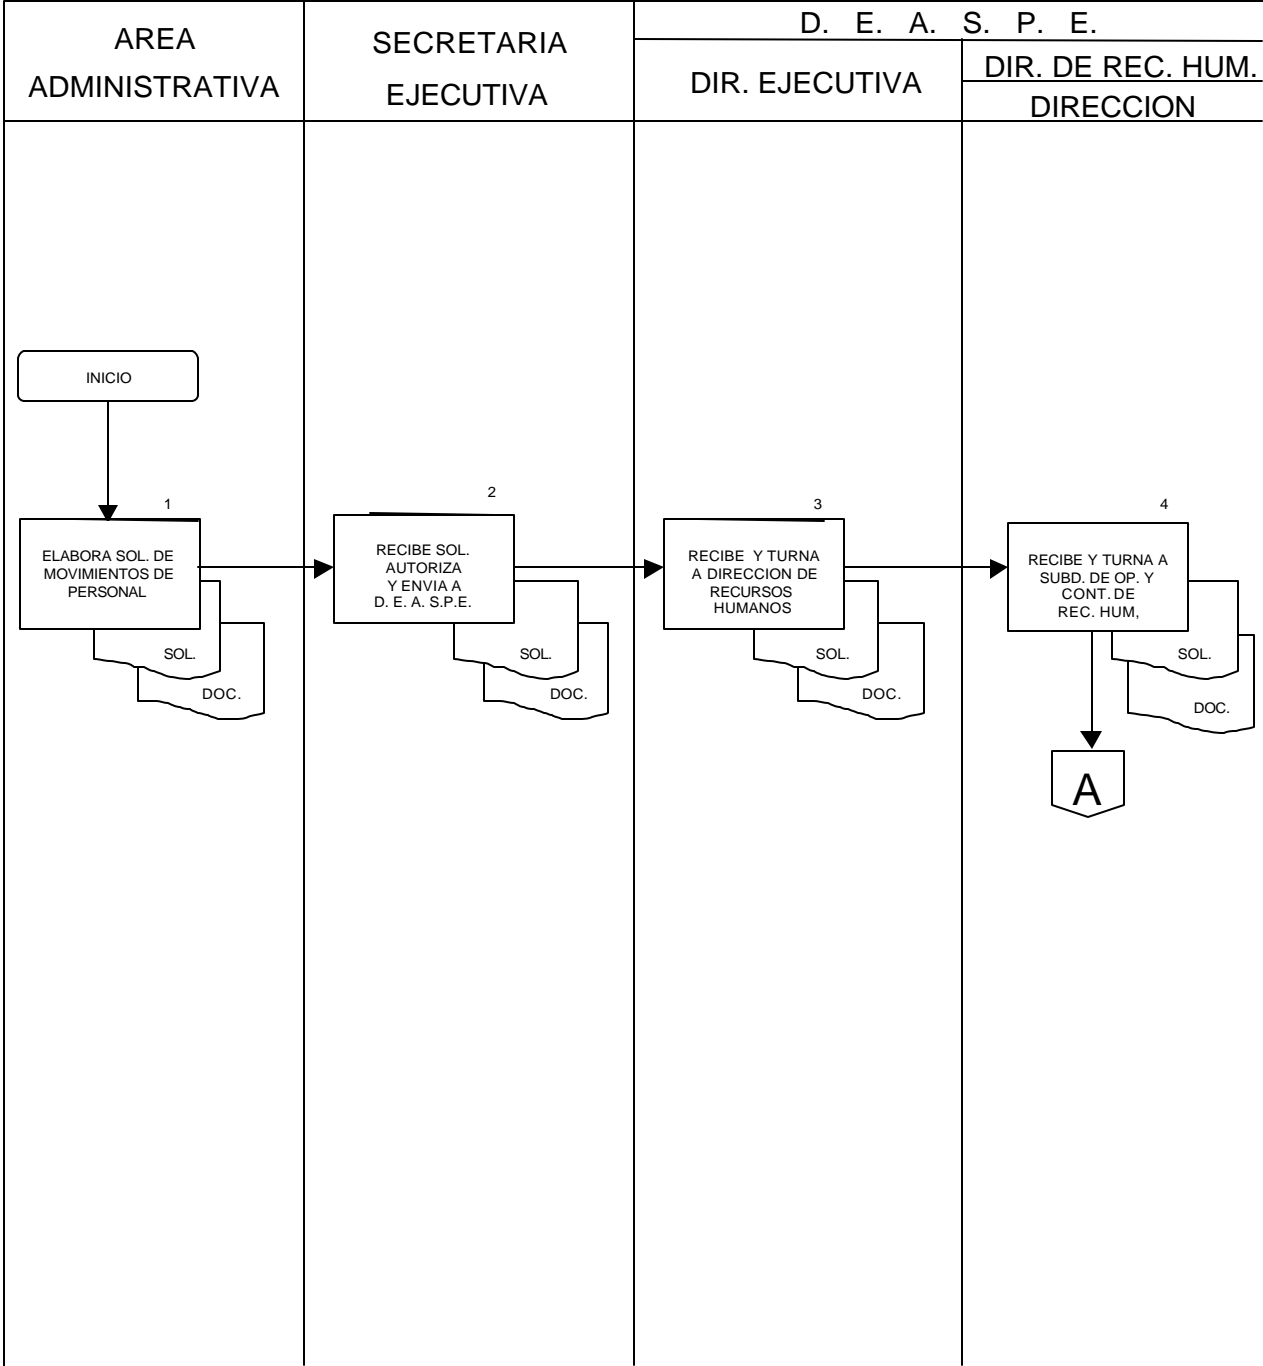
AREA ADMINISTRATIVA

SECRETARIA EJECUTIVA

D. E. A. S. P. E.

DIR. EJECUTIVA

DIR. DE REC. HUM.

DIRECCION

INICIO

1

ELABORA SOL. DE MOVIMIENTOS DE PERSONAL

SOL.

DOC.

2

RECIBE SOL. AUTORIZA Y ENVIA A D. E. A. S.P.E.

SOL.

DOC.

3

RECIBE Y TURNA A DIRECCION DE RECURSOS HUMANOS

SOL.

DOC.

4

RECIBE Y TURNA A SUBD. DE OP. Y CONT. DE REC. HUM,

SOL.

DOC.

A